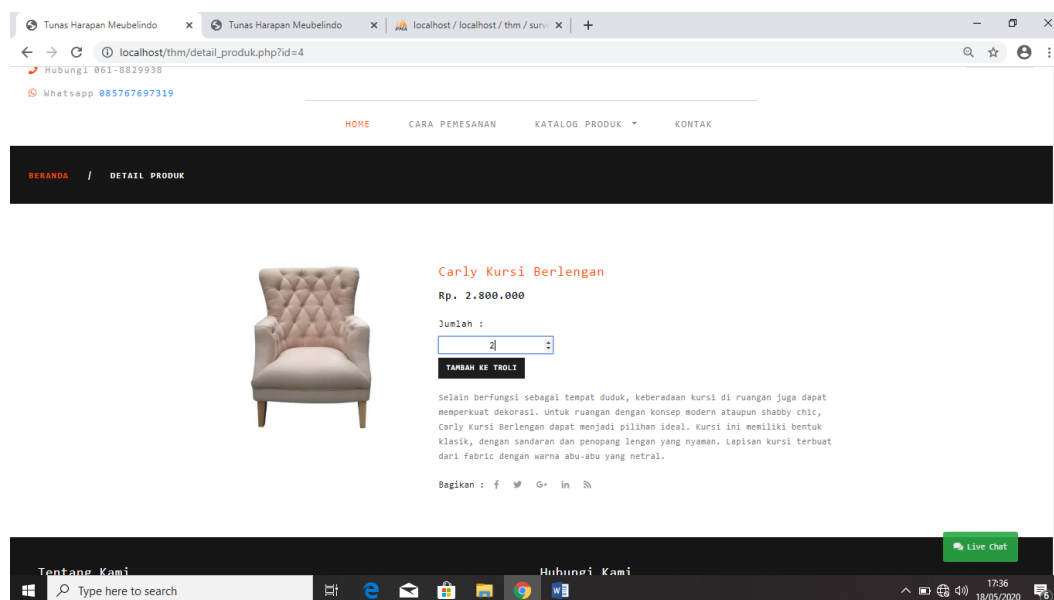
Tunas Harapan Meubelindo ×
Tunas Harapan Meubelindo ×
localhost / localhost / thm / surv ×
+

localhost/thm/detail_produk.php?id=4

Hubungi 061-8829938

Whatsapp 085767697319

HOME
CARA PEMESANAN
KATALOG PRODUK
KONTAK

BERANDA / DETAIL PRODUK

Carly Kursi Berlengan

Rp. 2.800.000

Jumlah :

2

TAMBAH KE TROLI

Selain berfungsi sebagai tempat duduk, keberadaan kursi di ruangan juga dapat memperkuat dekorasi. Untuk ruangan dengan konsep modern ataupun shabby chic, Carly Kursi Berlengan dapat menjadi pilihan ideal. Kursi ini memiliki bentuk klasik, dengan sandaran dan penopang lengan yang nyaman. Lapisan kursi terbuat dari fabric dengan warna abu-abu yang netral.

Bagikan :

Live Chat

Tentang Kami

Hubungi Kami

Type here to search

17:36
18/05/2020